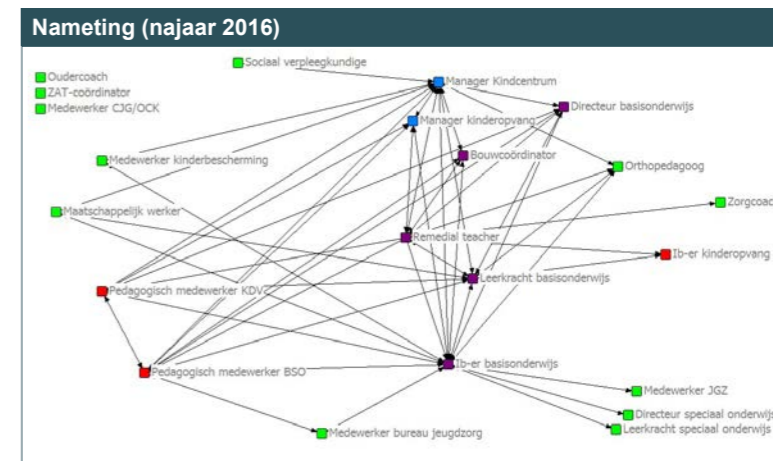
Nameting (najaar 2016)

Oudercoach
ZAT-coördinator
Medewerker CJG/OCK
Sociaal verpleegkundige
Manager Kindcentrum
Directeur basisonderwijs
Manager kinderopvang
Bouwcoördinator
Medewerker kinderbescherming
Orthopedagoog
Maatschappelijk werker
Zorgcoac
Remedial teacher
Ib-er kinderopvang
Leerkracht basisonderwijs
Pedagogisch medewerker KDV
Pedagogisch medewerker BSO
Ib-er basisonderwijs
Medewerker JGZ
Directeur speciaal onderwijs
Leerkracht speciaal onderwijs
Medewerker bureau jeugdzorg